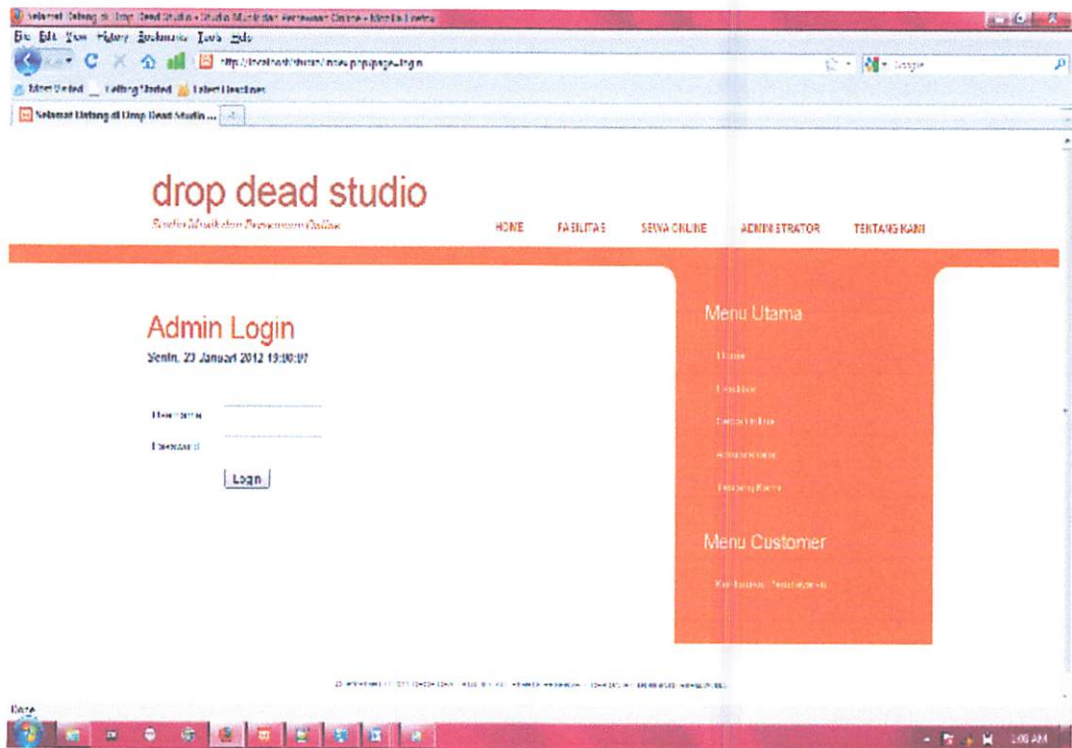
Selamat Datang di Drop Dead Studio - Studio Musik dan Penyewaan Online - Mozilla Firefox
File Edit View History Bookmarks Tools Help
http://localhost/studio/index.php?page=login
Google
Most Visited Getting Started Latest Headlines
Selamat Datang di Drop Dead Studio ...

drop dead studio
Studio Musik dan Penyewaan Online

HOME FASILITAS SEWA ONLINE ADMINISTRATOR TENTANG KAMI

Admin Login
Senin, 23 Januari 2012 19:00:07

Username
Password
Login

Menu Utama
Home
Fasilitas
Sewa Online
Administrator
Tentang Kami

Menu Customer
Konfirmasi Pembayaran

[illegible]

Done
1:08 AM